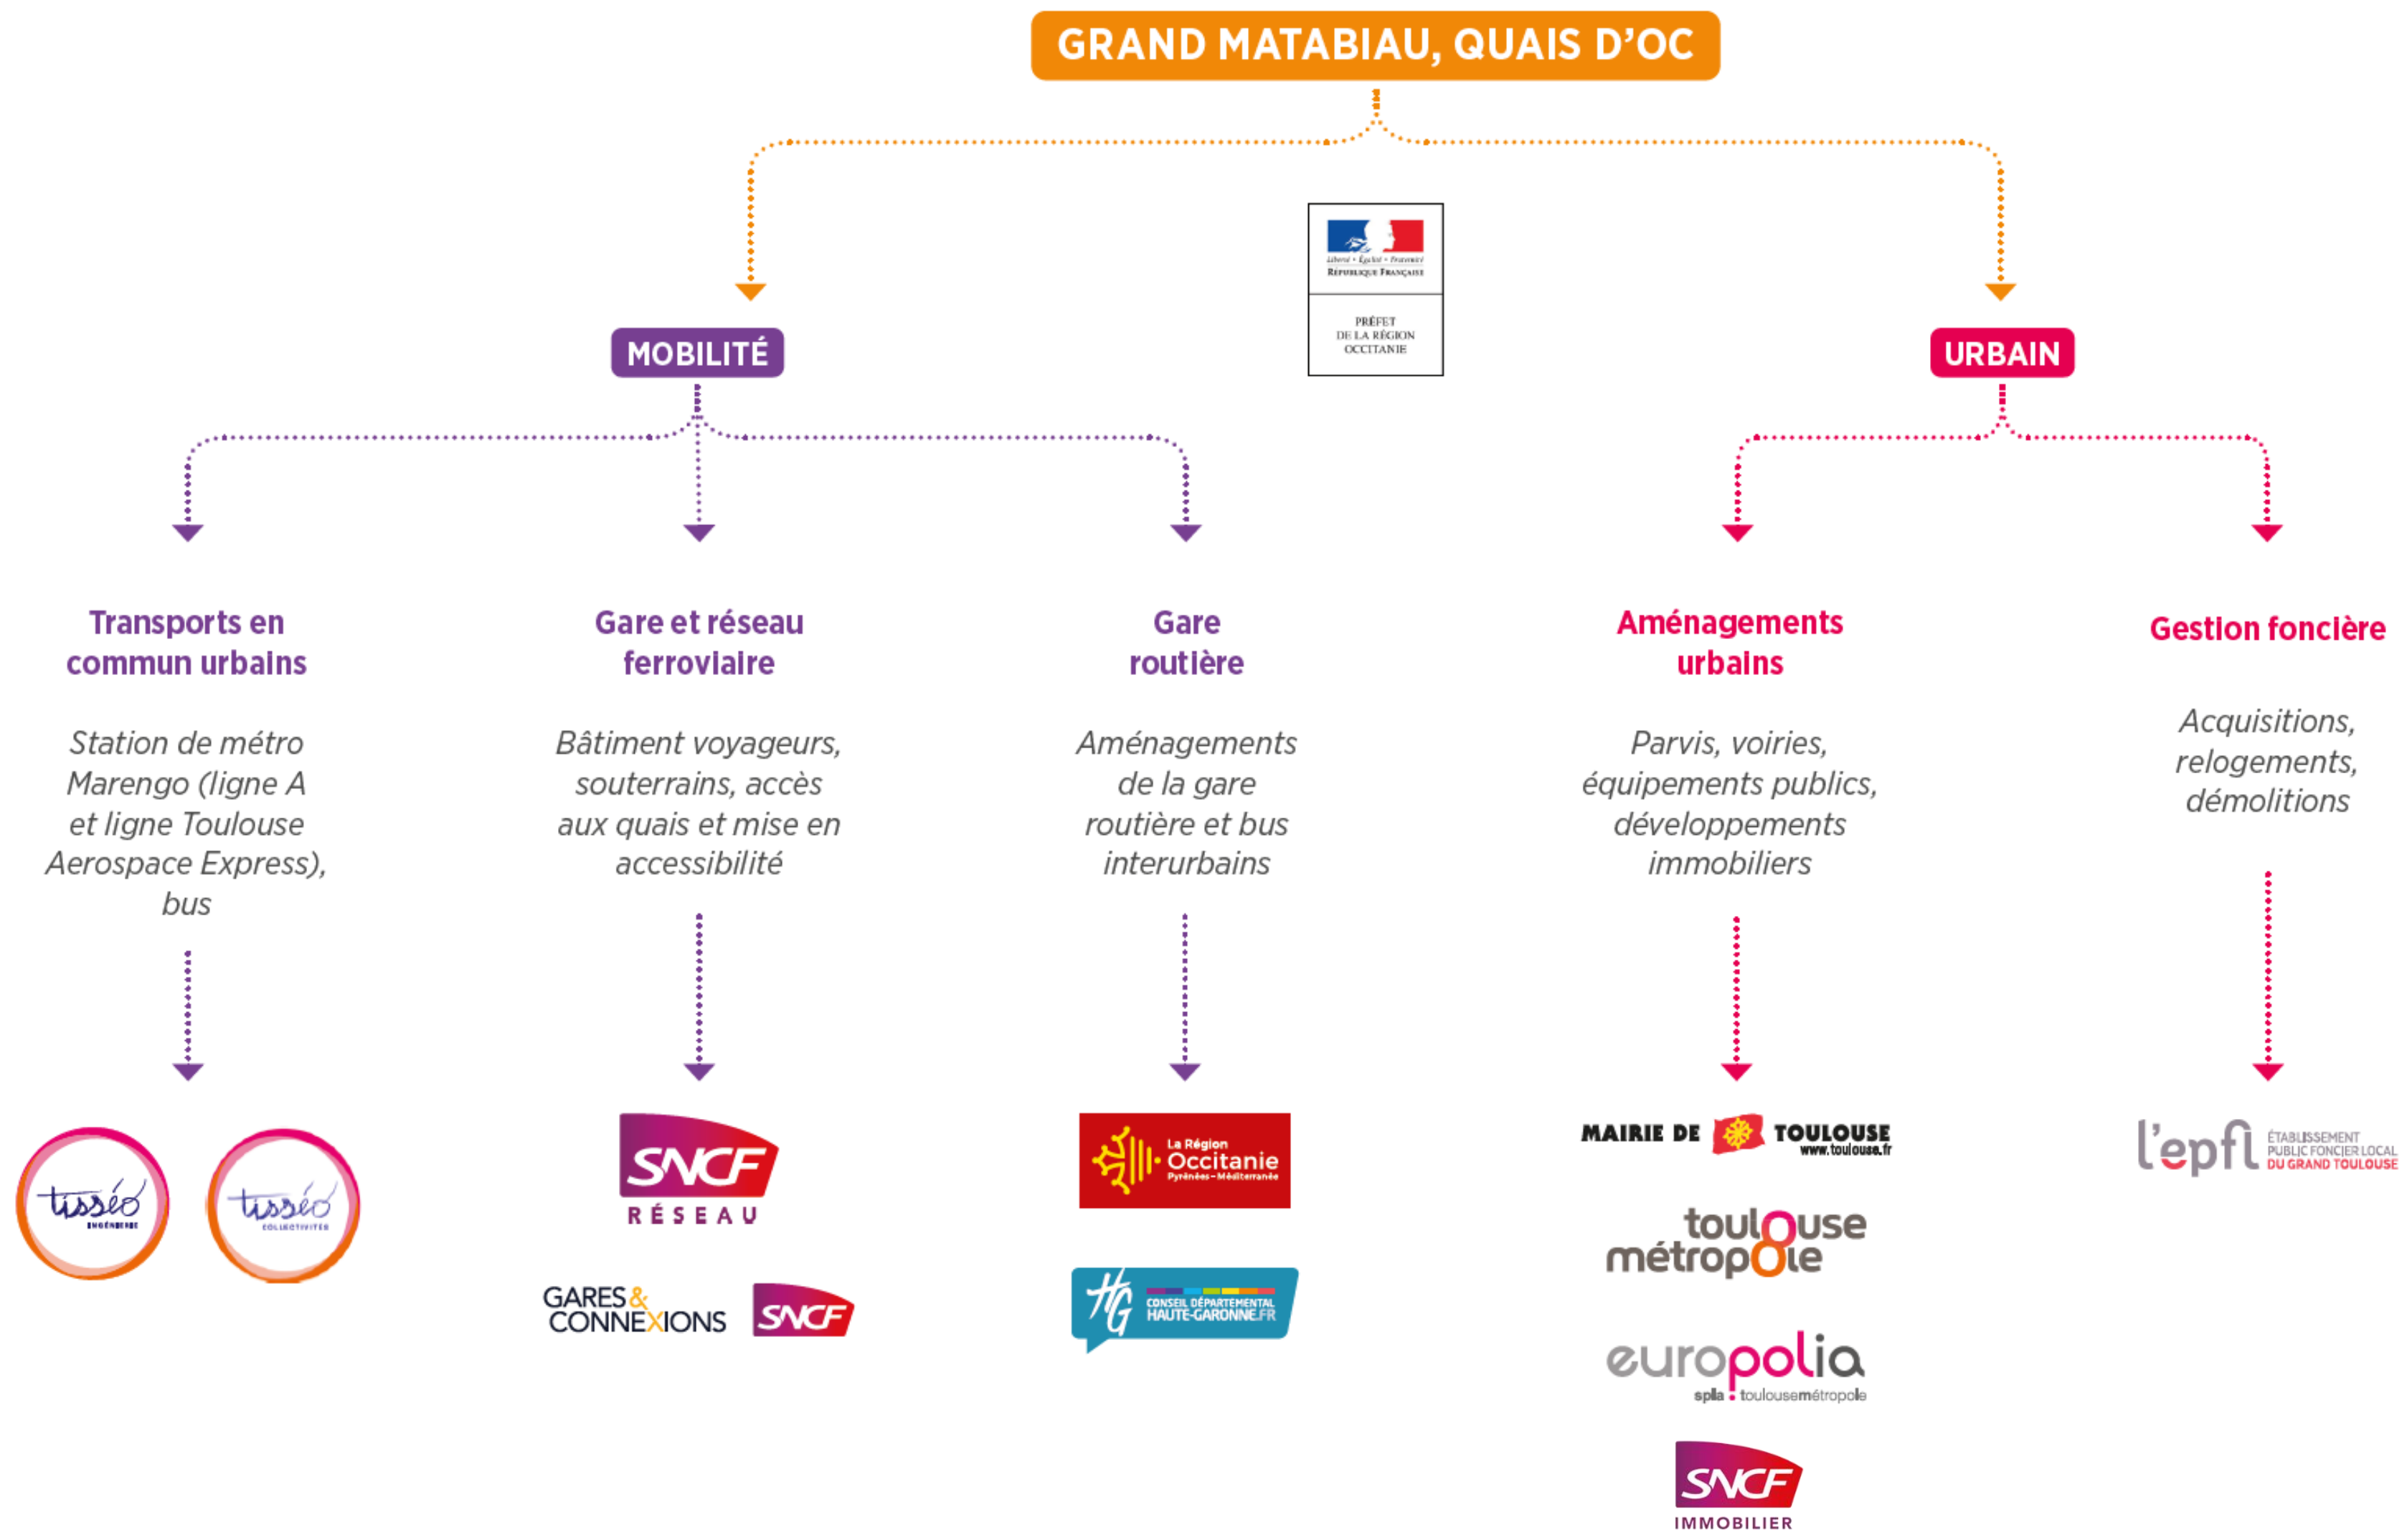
GRAND MATABIAU, QUAIS D'OC

Liberté • Égalité • Fraternité
RÉPUBLIQUE FRANÇAISE

PRÉFET
DE LA RÉGION
OCCITANIE

MOBILITÉ

URBAIN

Transports en commun urbains

Station de métro Marengo (ligne A et ligne Toulouse Aerospace Express), bus

tisséo INGÉNIERIE

tisséo COLLECTIVITÉS

Gare et réseau ferroviaire

Bâtiment voyageurs, souterrains, accès aux quais et mise en accessibilité

SNCF
RÉSEAU

GARES & CONNEXIONS SNCF

Gare routière

Aménagements de la gare routière et bus interurbains

La Région Occitanie Pyrénées • Méditerranée

HG CONSEIL DÉPARTEMENTAL HAUTE-GARONNE.FR

Aménagements urbains

Parvis, voiries, équipements publics, développements immobiliers

MAIRIE DE TOULOUSE www.toulouse.fr

toulouse métropole

europolia
spla toulousemétropole

SNCF
IMMOBILIER

Gestion foncière

Acquisitions, relogements, démolitions

l'epfl ÉTABLISSEMENT PUBLIC FONCIER LOCAL DU GRAND TOULOUSE